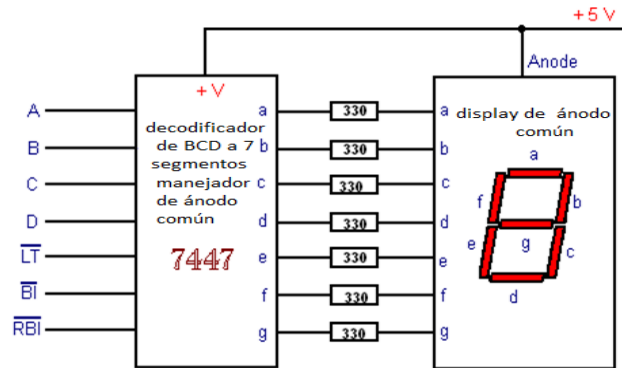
+5 V

Anode

+V

A
B
C
D
$\overline{LT}$
$\overline{BI}$
$\overline{RBI}$

decodificador de BCD a 7 segmentos manejador de ánodo común

7447

a
b
c
d
e
f
g

330
330
330
330
330
330
330

a
b
c
d
e
f
g

display de ánodo común

a
f
b
g
e
c
d